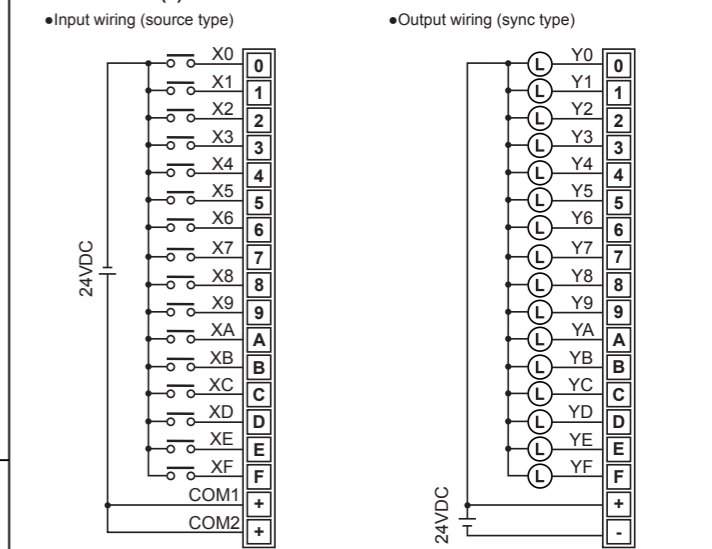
●Input wiring (source type)

24VDC

X0 0
X1 1
X2 2
X3 3
X4 4
X5 5
X6 6
X7 7
X8 8
X9 9
XA A
XB B
XC C
XD D
XE E
XF F
COM1 +
COM2 +

●Output wiring (sync type)

L Y0 0
L Y1 1
L Y2 2
L Y3 3
L Y4 4
L Y5 5
L Y6 6
L Y7 7
L Y8 8
L Y9 9
L YA A
L YB B
L YC C
L YD D
L YE E
L YF F
+
-

24VDC